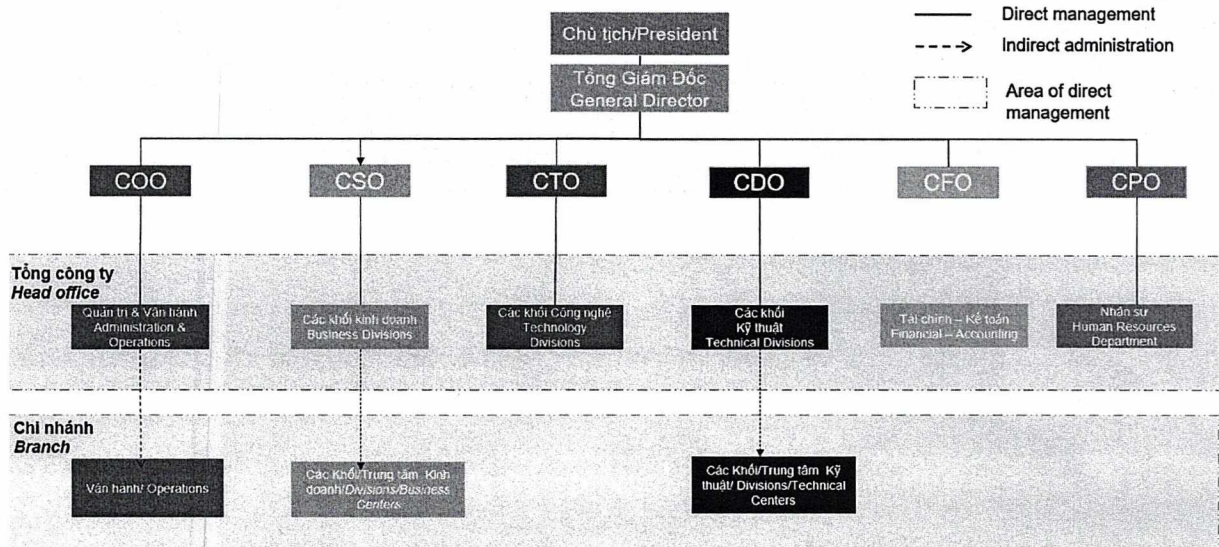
Chủ tịch/President

Tổng Giám Đốc
General Director

Direct management
Indirect administration
Area of direct management

COO
CSO
CTO
CDO
CFO
CPO

Tổng công ty
*Head office*

Quản trị & Vận hành
Administration & Operations

Các khối kinh doanh
Business Divisions

Các khối Công nghệ
Technology Divisions

Các khối
Kỹ thuật
Technical Divisions

Tài chính – Kế toán
Financial – Accounting

Nhân sự
Human Resources Department

Chi nhánh
*Branch*

Vận hành/ Operations

Các Khối/Trung tâm Kinh doanh/*Divisions/Business Centers*

Các Khối/Trung tâm Kỹ thuật/ Divisions/Technical Centers